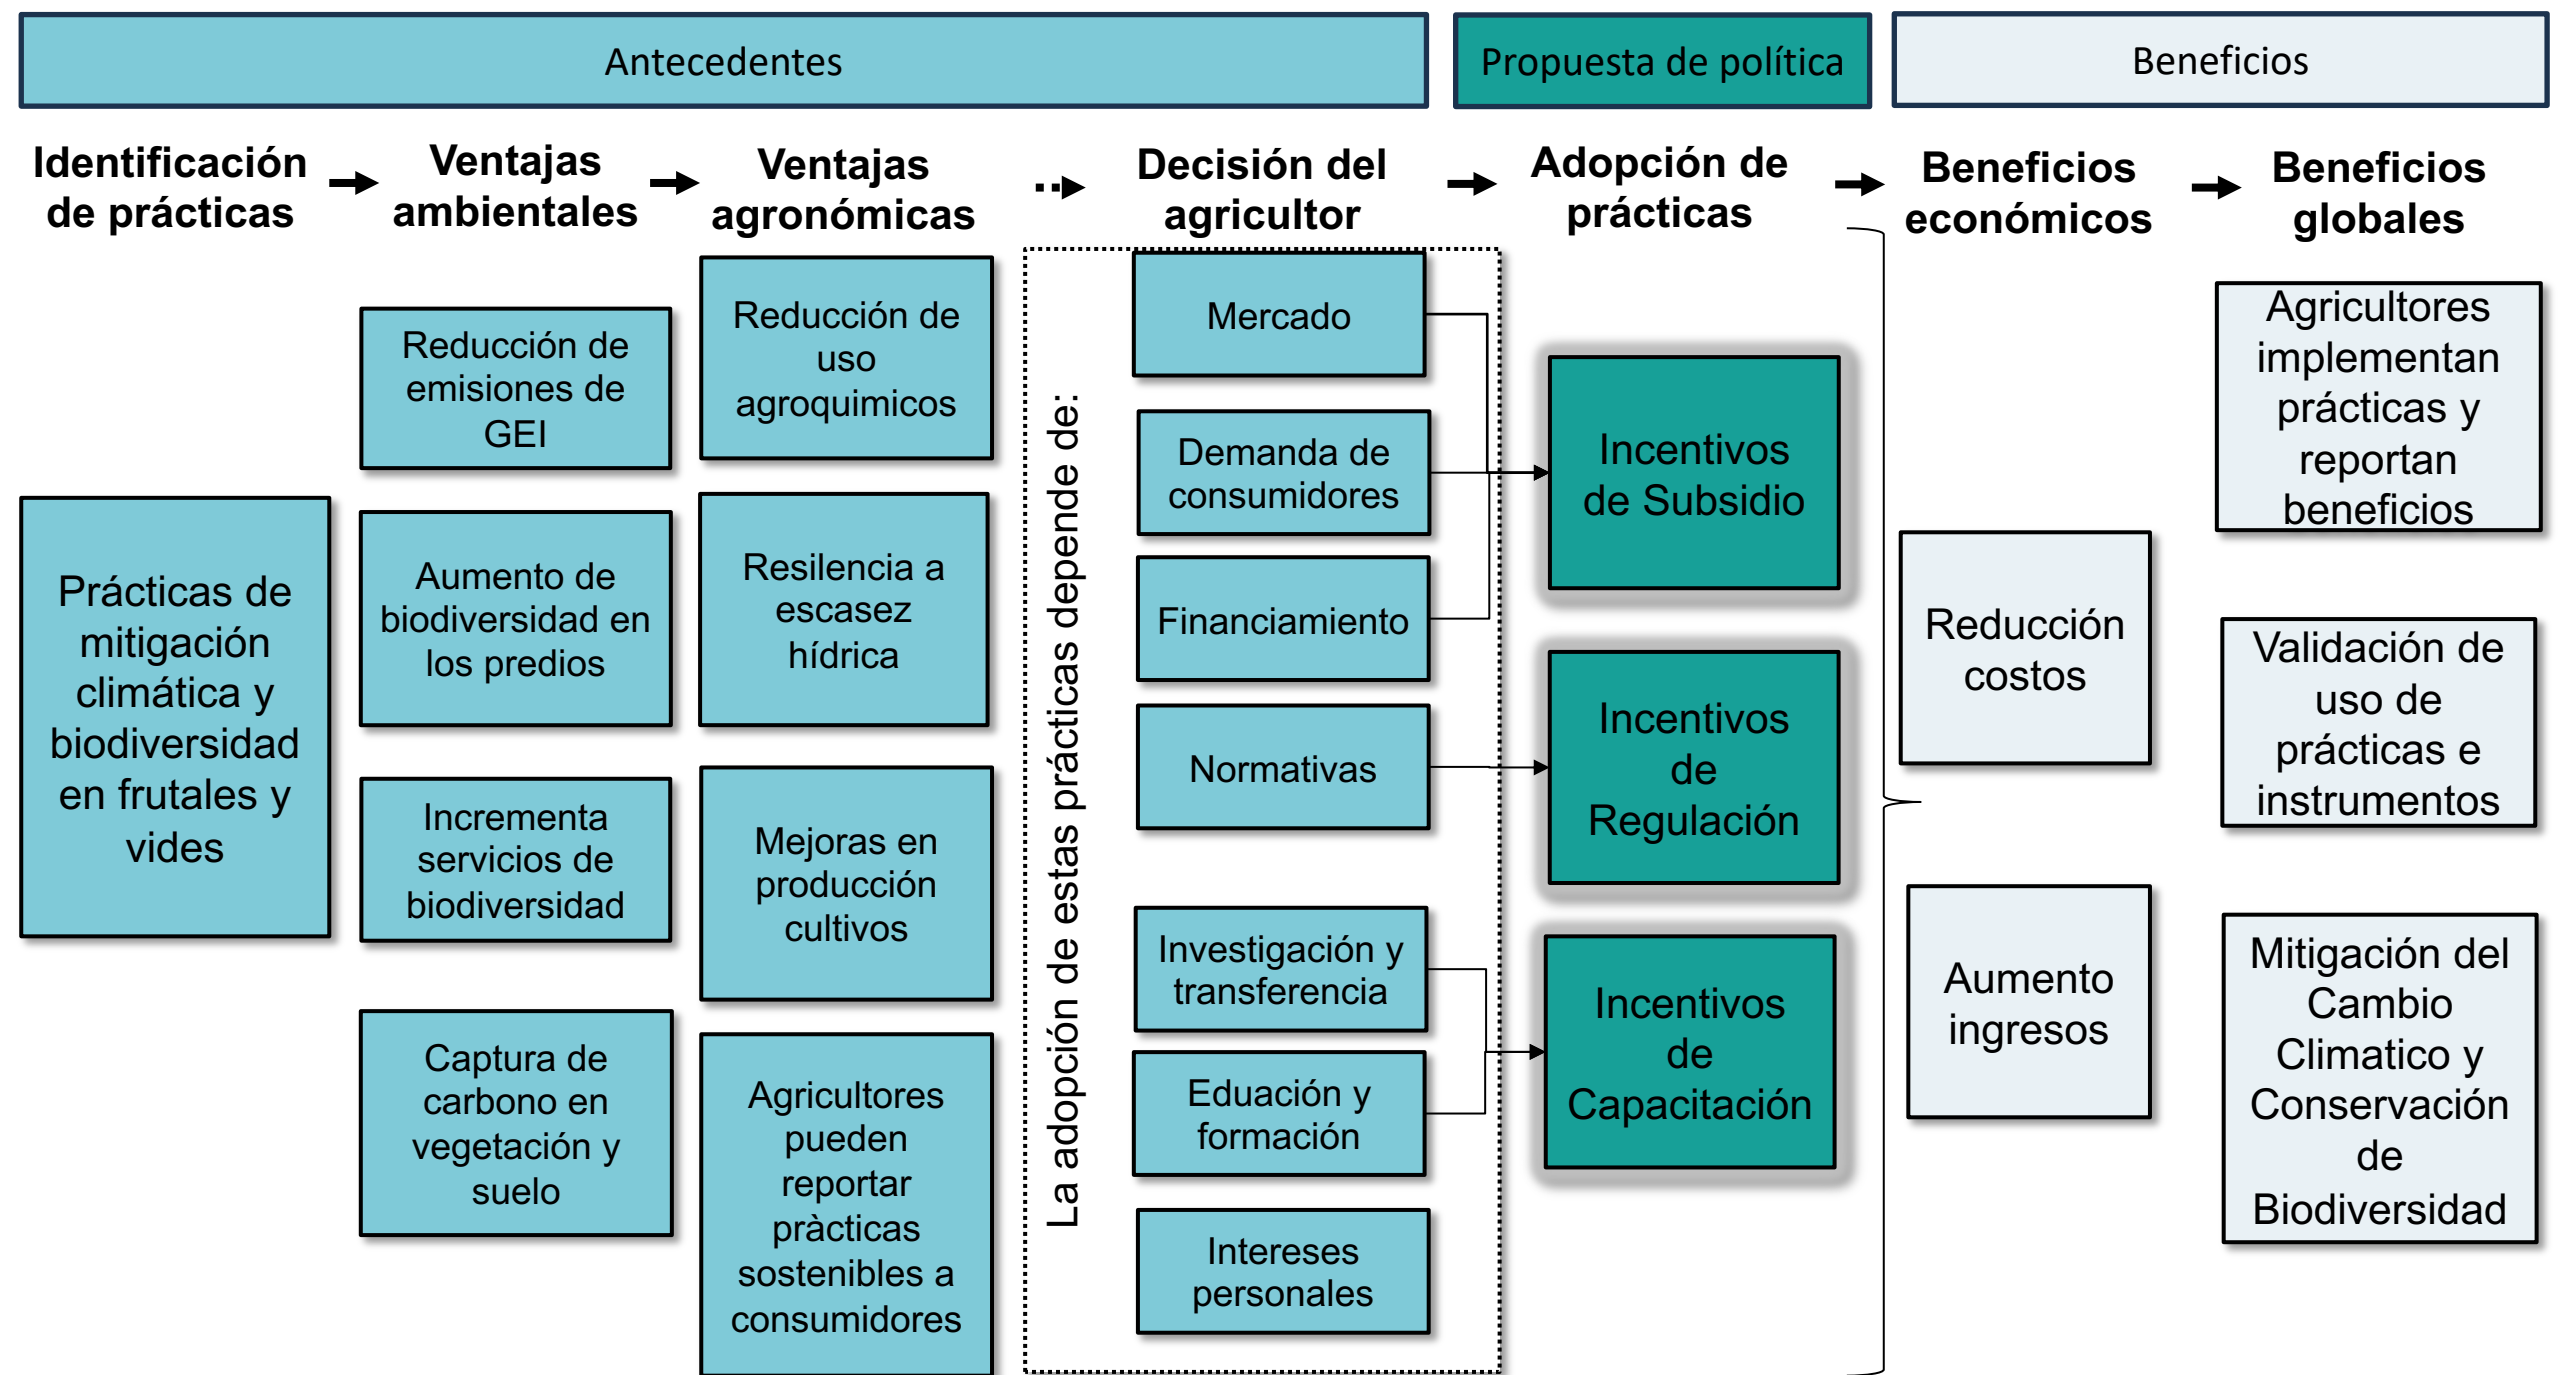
Antecedentes

Propuesta de política

Beneficios

Identificación de prácticas

Ventajas ambientales

Ventajas agronómicas

Decisión del agricultor

Adopción de prácticas

Beneficios económicos

Beneficios globales

Prácticas de mitigación climática y biodiversidad en frutales y vides

Reducción de emisiones de GEI

Aumento de biodiversidad en los predios

Incrementa servicios de biodiversidad

Captura de carbono en vegetación y suelo

Reducción de uso agroquimicos

Resilencia a escasez hídrica

Mejoras en producción cultivos

Agricultores pueden reportar pràcticas sostenibles a consumidores

La adopción de estas prácticas depende de:

Mercado

Demanda de consumidores

Financiamiento

Normativas

Investigación y transferencia

Eduación y formación

Intereses personales

Incentivos de Subsidio

Incentivos de Regulación

Incentivos de Capacitación

Reducción costos

Aumento ingresos

Agricultores implementan prácticas y reportan beneficios

Validación de uso de prácticas e instrumentos

Mitigación del Cambio Climatico y Conservación de Biodiversidad